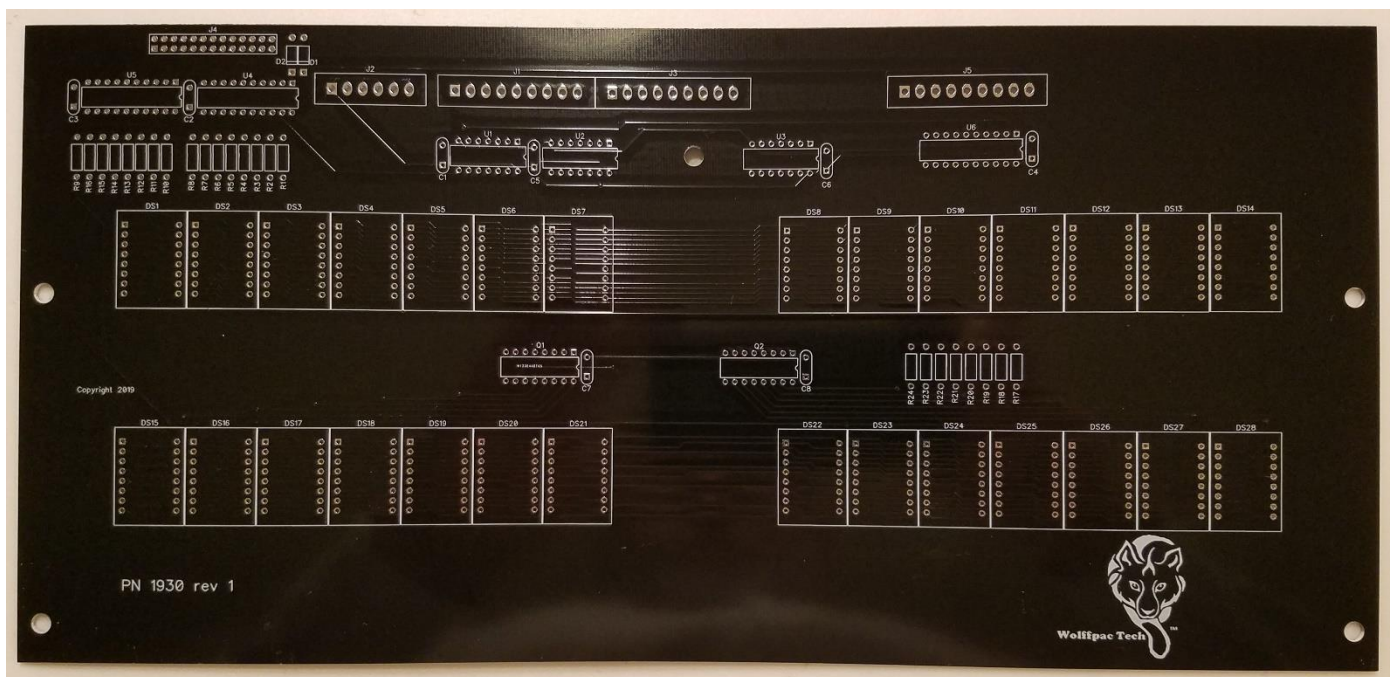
J4

D2 D1

U5 U4

C3 C2

J2 J1 J3 J5

U1 U2 U3 U6

C1 C5 C6 C4

R9 R16 R15 R14 R13 R12 R11 R10 R8 R7 R6 R5 R4 R3 R2 R1

DS1 DS2 DS3 DS4 DS5 DS6 DS7 DS8 DS9 DS10 DS11 DS12 DS13 DS14

Q1 C7 Q2 C8

R24 R23 R22 R21 R20 R19 R18 R17

Copyright 2019

DS15 DS16 DS17 DS18 DS19 DS20 DS21 DS22 DS23 DS24 DS25 DS26 DS27 DS28

PN 1930 rev 1

Wolffpac Tech ™